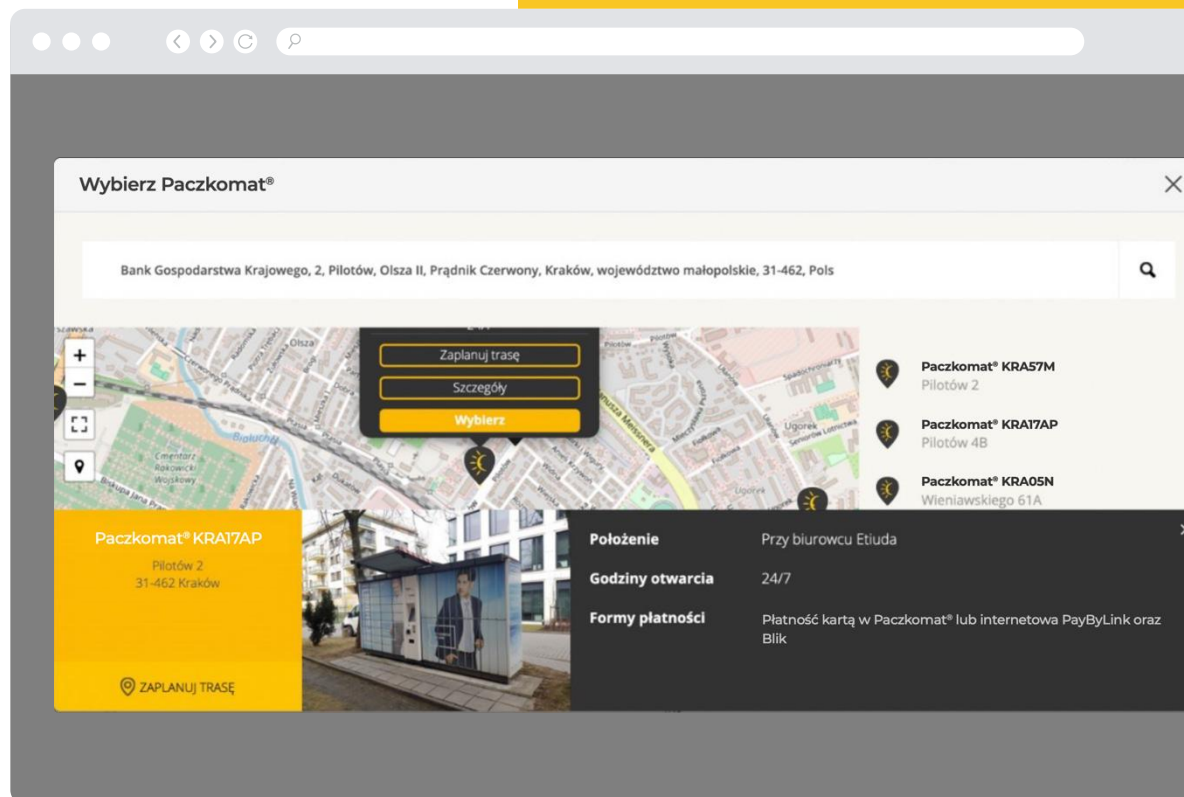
Wybierz Paczkomat®

Bank Gospodarstwa Krajowego, 2, Pilotów, Olsza II, Prądnik Czerwony, Kraków, województwo małopolskie, 31-462, Pols

Zaplanuj trasę
Szczegóły
Wybierz

Paczkomat® KRA57M
Pilotów 2

Paczkomat® KRA17AP
Pilotów 4B

Paczkomat® KRA05N
Wieniawskiego 61A

Paczkomat® KRA17AP
Pilotów 2
31-462 Kraków

ZAPLANUJ TRASĘ

Położenie
Przy biurowcu Etiuda

Godziny otwarcia
24/7

Formy płatności
Płatność kartą w Paczkomat® lub internetowa PayByLink oraz Blik